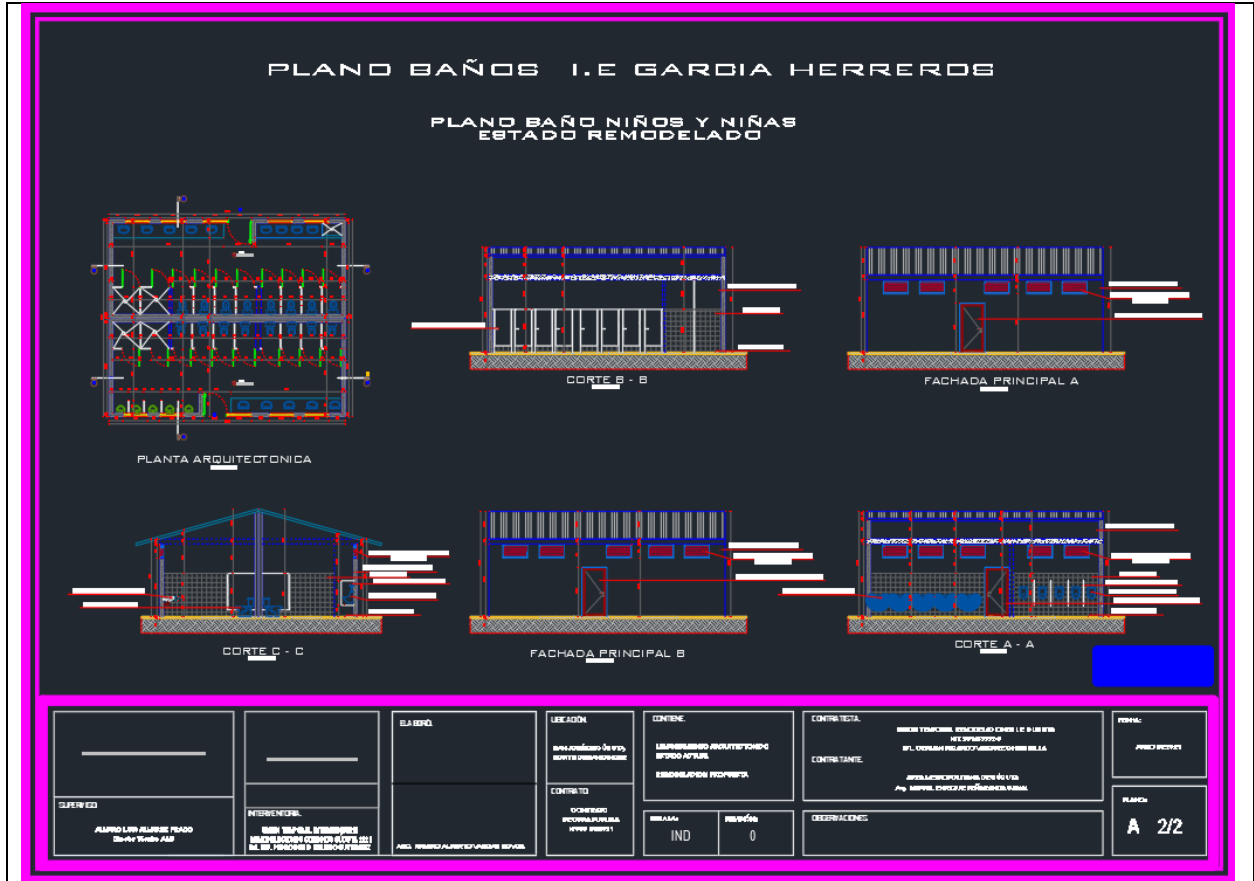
PLANO BAÑOS I.E GARDIA HERREROS

PLANO BAÑO NIÑOS Y NIÑAS
ESTADO REMODELADO

PLANTA ARQUITECTONICA

CORTE B - B

FACHADA PRINCIPAL A

CORTE C - C

FACHADA PRINCIPAL B

CORTE A - A

SUPERVISO

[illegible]

INTERVENTORIA

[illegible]

ELABORÓ

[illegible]

UBICACIÓN

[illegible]

CONTRATO

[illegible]

CONTIENE

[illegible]

CONTRATISTA

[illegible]

CONTRATANTE

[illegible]

FECHA

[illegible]

PLANO

A 2/2

ESCALA

IND

REVISIÓN

0

OBSERVACIONES